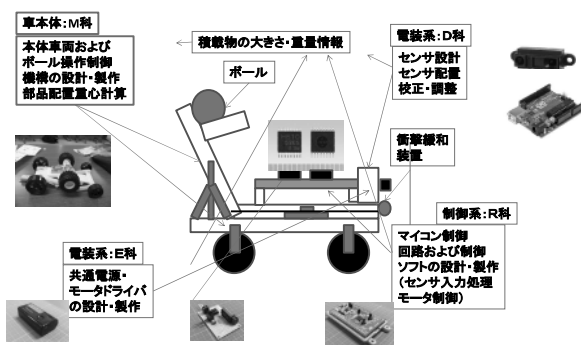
車本体：M科

本体車両および
ボール操作制御
機構の設計・製作
部品配置重心計算

積載物の大きさ・重量情報

ボール

電装系：D科

センサ設計
センサ配置
校正・調整

衝撃緩和
装置

制御系：R科

マイコン制御
回路および制御
ソフトの設計・製作
（センサ入力処理
モータ制御）

電装系：E科

共通電源・
モータドライバ
の設計・製作